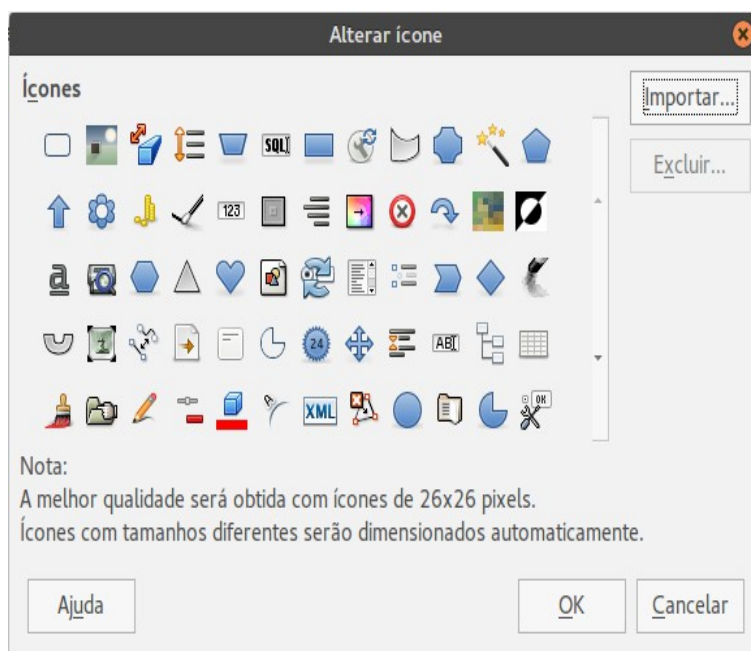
Alterar ícone

Ícones

Importar...

Excluir...

SQL

123

24

ABI

XML

OK

Nota:
A melhor qualidade será obtida com ícones de 26x26 pixels.
Ícones com tamanhos diferentes serão dimensionados automaticamente.

Ajuda

OK

Cancelar